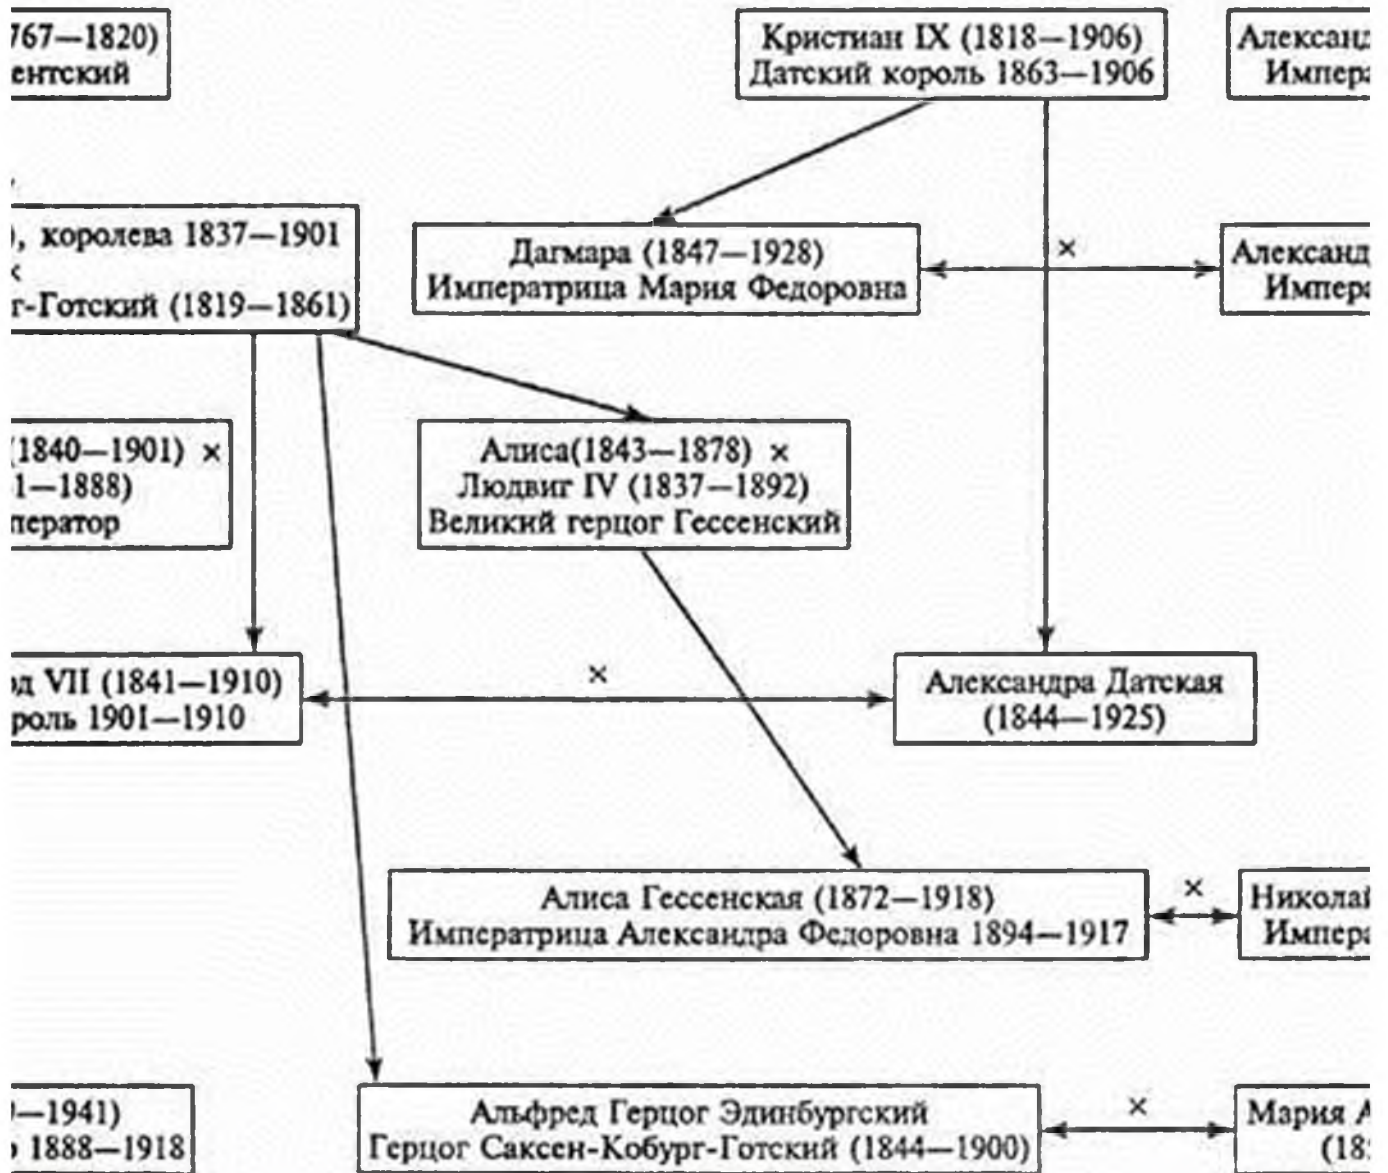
767—1820)
ентский

Кристиан IX (1818—1906)
Датский король 1863—1906

Алексан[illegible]
Импер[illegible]

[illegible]), королева 1837—1901
×
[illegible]г-Готский (1819—1861)

Дагмара (1847—1928)
Императрица Мария Федоровна

×

Алексан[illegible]
Импер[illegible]

(1840—1901) ×
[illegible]1—1888)
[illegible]ператор

Алиса(1843—1878) ×
Людвиг IV (1837—1892)
Великий герцог Гессенский

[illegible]д VII (1841—1910)
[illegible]роль 1901—1910

×

Александра Датская
(1844—1925)

Алиса Гессенская (1872—1918)
Императрица Александра Федоровна 1894—1917

×

Никола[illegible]
Импер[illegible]

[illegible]—1941)
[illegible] 1888—1918

Альфред Герцог Эдинбургский
Герцог Саксен-Кобург-Готский (1844—1900)

×

Мария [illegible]
(1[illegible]